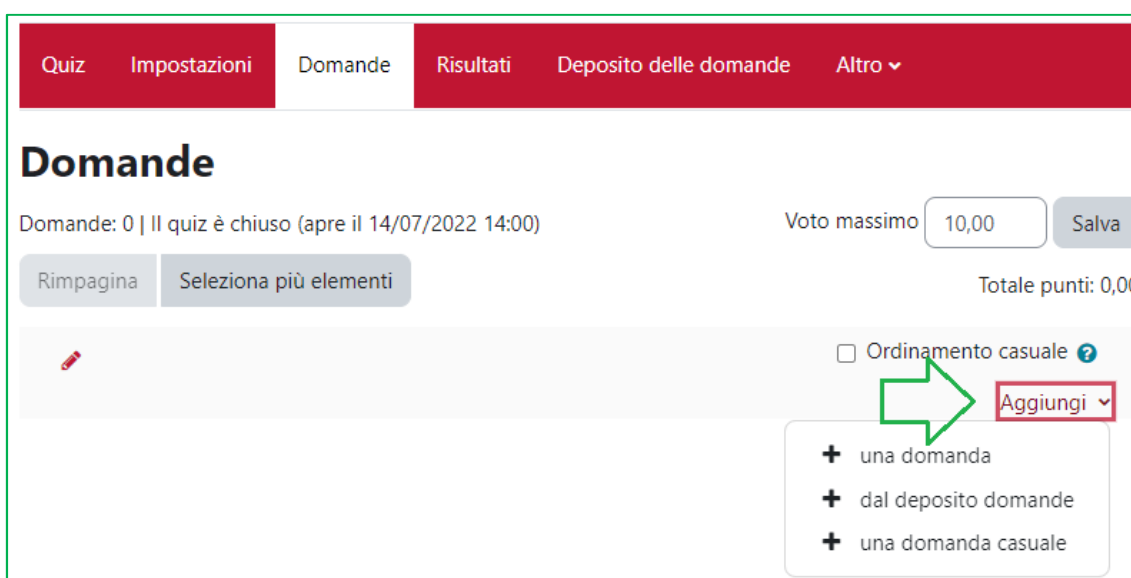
Quiz Impostazioni Domande Risultati Deposito delle domande Altro

Domande

Domande: 0 | Il quiz è chiuso (apre il 14/07/2022 14:00)

Voto massimo 10,00 Salva

Rimpagina Seleziona più elementi

Totale punti: 0,0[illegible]

Ordinamento casuale

Aggiungi

+ una domanda
+ dal deposito domande
+ una domanda casuale